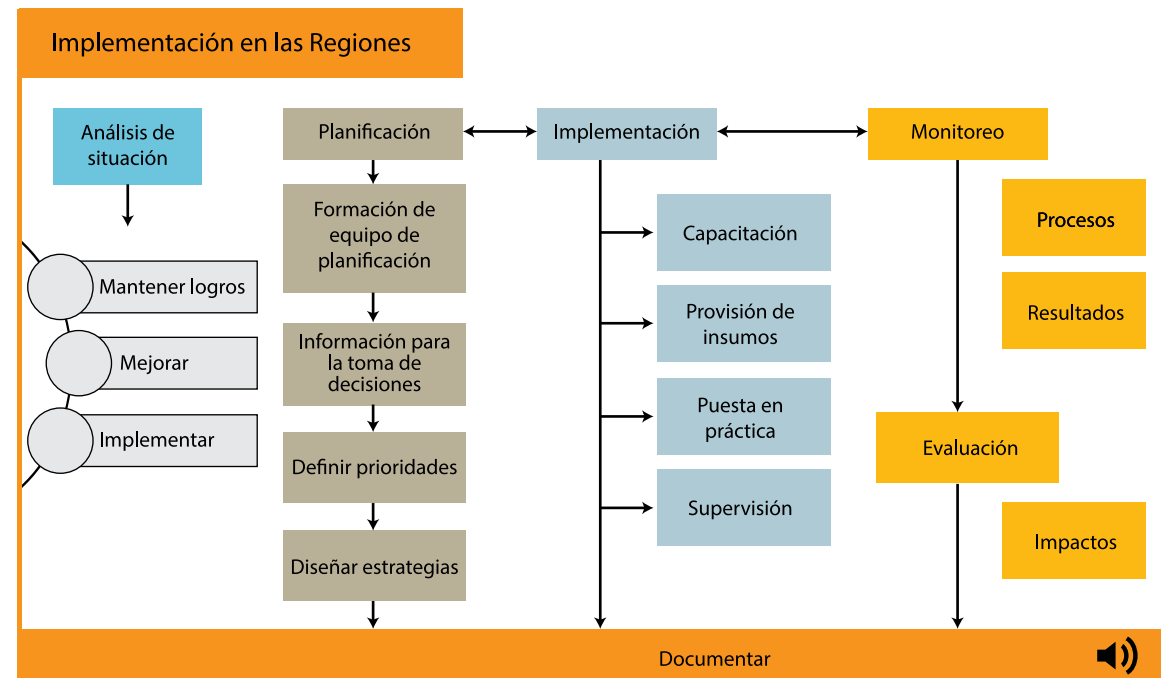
Implementación en las Regiones

Análisis de situación

Mantener logros

Mejorar

Implementar

Planificación

Formación de equipo de planificación

Información para la toma de decisiones

Definir prioridades

Diseñar estrategias

Implementación

Capacitación

Provisión de insumos

Puesta en práctica

Supervisión

Monitoreo

Procesos

Resultados

Evaluación

Impactos

Documentar